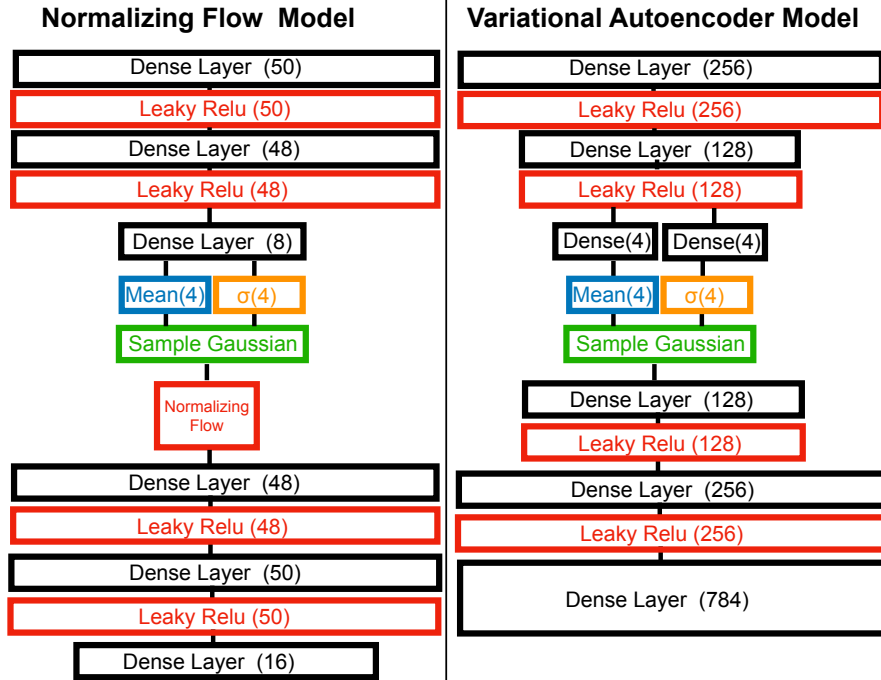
Normalizing Flow Model

Dense Layer (50)

Leaky Relu (50)

Dense Layer (48)

Leaky Relu (48)

Dense Layer (8)

Mean(4)

σ(4)

Sample Gaussian

Normalizing Flow

Dense Layer (48)

Leaky Relu (48)

Dense Layer (50)

Leaky Relu (50)

Dense Layer (16)

Variational Autoencoder Model

Dense Layer (256)

Leaky Relu (256)

Dense Layer (128)

Leaky Relu (128)

Dense(4)

Dense(4)

Mean(4)

σ(4)

Sample Gaussian

Dense Layer (128)

Leaky Relu (128)

Dense Layer (256)

Leaky Relu (256)

Dense Layer (784)